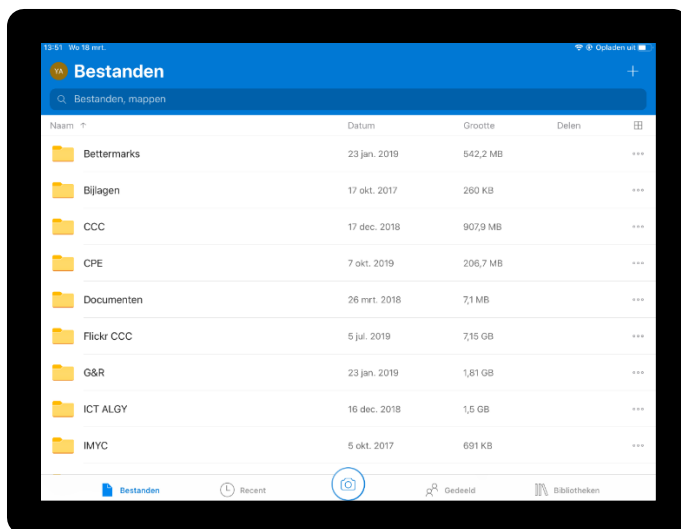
13:51 Wo 18 mrt.

Opladen uit

YA Bestanden

+

Bestanden, mappen

| Naam ↑ | Datum | Grootte | Delen |
|---|---|---|---|
| Bettermarks | 23 jan. 2019 | 542,2 MB | ••• |
| Bijlagen | 17 okt. 2017 | 260 KB | ••• |
| CCC | 17 dec. 2018 | 907,9 MB | ••• |
| CPE | 7 okt. 2019 | 206,7 MB | ••• |
| Documenten | 26 mrt. 2018 | 7,1 MB | ••• |
| Flickr CCC | 5 jul. 2019 | 7,15 GB | ••• |
| G&R | 23 jan. 2019 | 1,81 GB | ••• |
| ICT ALGY | 16 dec. 2018 | 1,5 GB | ••• |
| IMYC | 5 okt. 2017 | 691 KB | ••• |

Bestanden Recent Gedeeld Bibliotheken